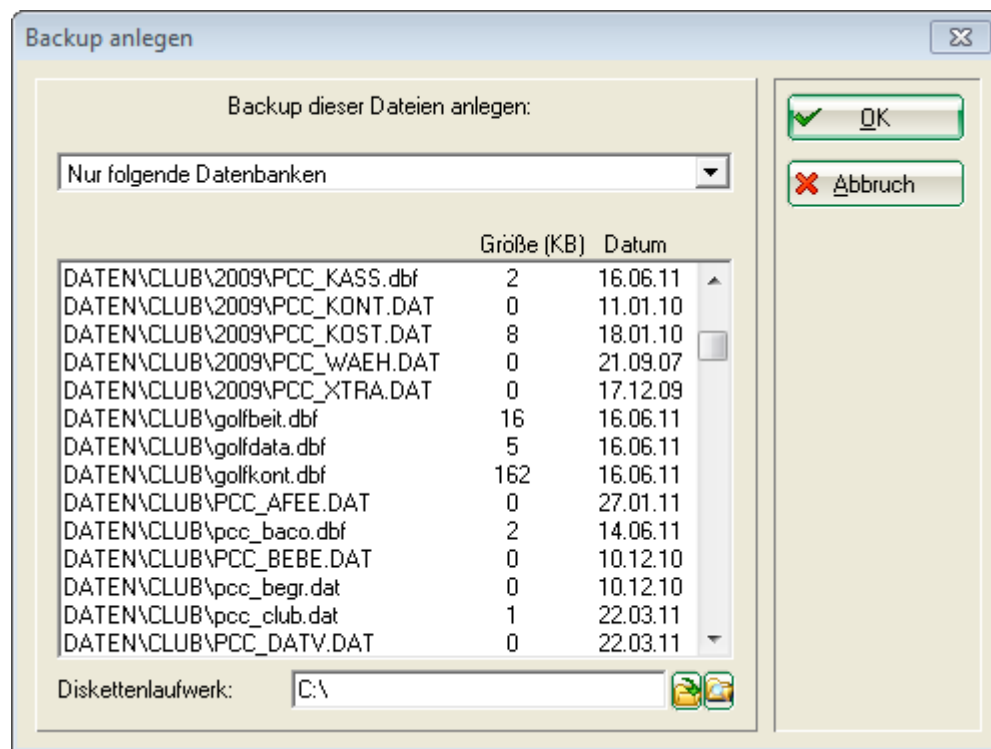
Backup anlegen

Backup dieser Dateien anlegen:

Nur folgende Datenbanken

|  | Größe (KB) | Datum |
|---|---|---|
| DATEN\CLUB\2009\PCC_KASS.dbf | 2 | 16.06.11 |
| DATEN\CLUB\2009\PCC_KONT.DAT | 0 | 11.01.10 |
| DATEN\CLUB\2009\PCC_KOST.DAT | 8 | 18.01.10 |
| DATEN\CLUB\2009\PCC_WAEH.DAT | 0 | 21.09.07 |
| DATEN\CLUB\2009\PCC_XTRA.DAT | 0 | 17.12.09 |
| DATEN\CLUB\golfbeit.dbf | 16 | 16.06.11 |
| DATEN\CLUB\golfdata.dbf | 5 | 16.06.11 |
| DATEN\CLUB\golfkont.dbf | 162 | 16.06.11 |
| DATEN\CLUB\PCC_AFEE.DAT | 0 | 27.01.11 |
| DATEN\CLUB\pcc_baco.dbf | 2 | 14.06.11 |
| DATEN\CLUB\PCC_BEBE.DAT | 0 | 10.12.10 |
| DATEN\CLUB\pcc_begr.dat | 0 | 10.12.10 |
| DATEN\CLUB\pcc_club.dat | 1 | 22.03.11 |
| DATEN\CLUB\PCC_DATV.DAT | 0 | 22.03.11 |

Diskettenlaufwerk: C:\

OK

Abbruch